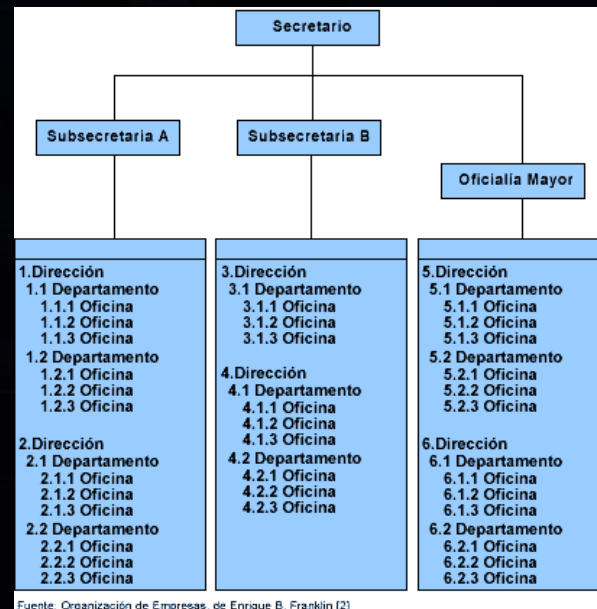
Secretario

Subsecretaria A

Subsecretaria B

Oficialía Mayor

1.Dirección
1.1 Departamento
1.1.1 Oficina
1.1.2 Oficina
1.1.3 Oficina
1.2 Departamento
1.2.1 Oficina
1.2.2 Oficina
1.2.3 Oficina

2.Dirección
2.1 Departamento
2.1.1 Oficina
2.1.2 Oficina
2.1.3 Oficina
2.2 Departamento
2.2.1 Oficina
2.2.2 Oficina
2.2.3 Oficina

3.Dirección
3.1 Departamento
3.1.1 Oficina
3.1.2 Oficina
3.1.3 Oficina

4.Dirección
4.1 Departamento
4.1.1 Oficina
4.1.2 Oficina
4.1.3 Oficina
4.2 Departamento
4.2.1 Oficina
4.2.2 Oficina
4.2.3 Oficina

5.Dirección
5.1 Departamento
5.1.1 Oficina
5.1.2 Oficina
5.1.3 Oficina
5.2 Departamento
5.2.1 Oficina
5.2.2 Oficina
5.2.3 Oficina

6.Dirección
6.1 Departamento
6.1.1 Oficina
6.1.2 Oficina
6.1.3 Oficina
6.2 Departamento
6.2.1 Oficina
6.2.2 Oficina
6.2.3 Oficina

Fuente: Organización de Empresas, de Enrique B. Franklin [2]